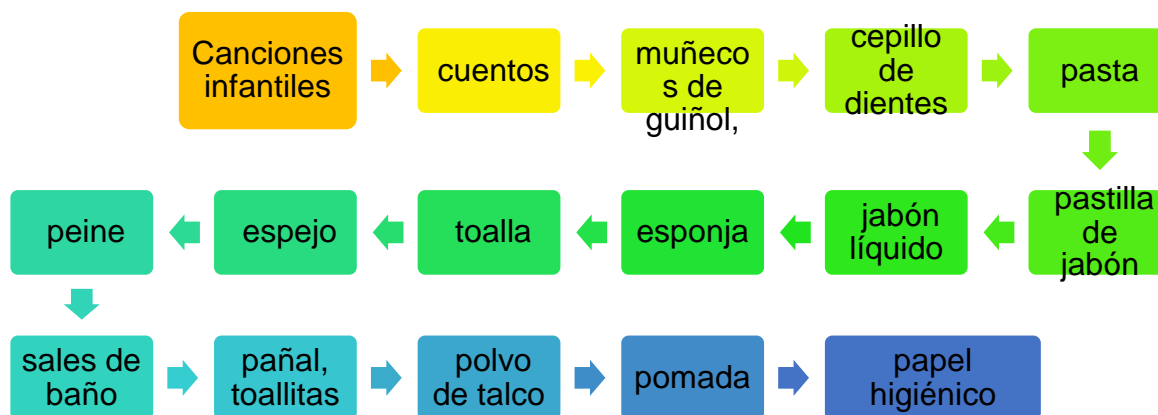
Canciones infantiles

cuentos

muñeco s de guiñol,

cepillo de dientes

pasta

pastilla de jabón

jabón líquido

esponja

toalla

espejo

peine

sales de baño

pañal, toallitas

polvo de talco

pomada

papel higiénico